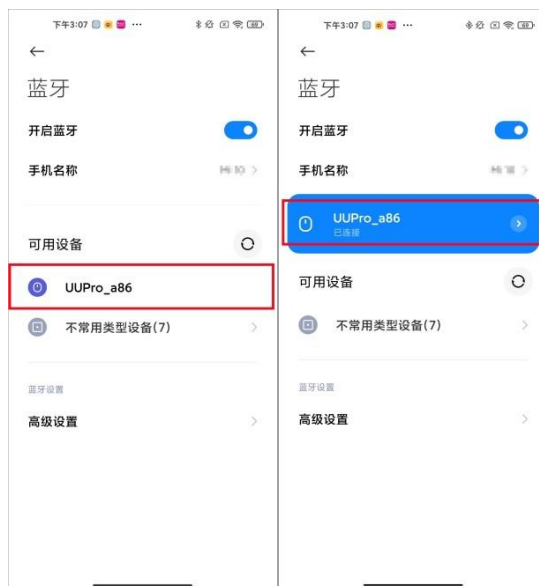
下午3:07 ···

←

蓝牙

开启蓝牙

手机名称 Mi 10 >

可用设备

UUPro_a86

不常用类型设备(7) >

蓝牙设置

高级设置 >

下午3:07 ···

←

蓝牙

开启蓝牙

手机名称 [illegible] >

UUPro_a86
已连接

可用设备

不常用类型设备(7) >

蓝牙设置

高级设置 >